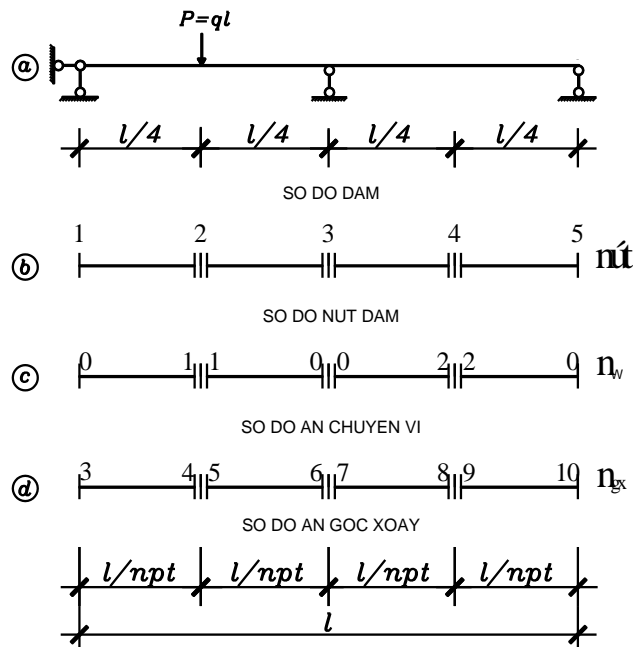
ⓐ $P=ql$

$l/4$ $l/4$ $l/4$ $l/4$

SO DO DAM

ⓑ 1 2 3 4 5 nút

SO DO NUT DAM

ⓒ 0 1 1 0 0 2 2 0 $n_w$

SO DO AN CHUYEN VI

ⓓ 3 4 5 6 7 8 9 10 $n_{gx}$

SO DO AN GOC XOAY

$l/npt$ $l/npt$ $l/npt$ $l/npt$

$l$